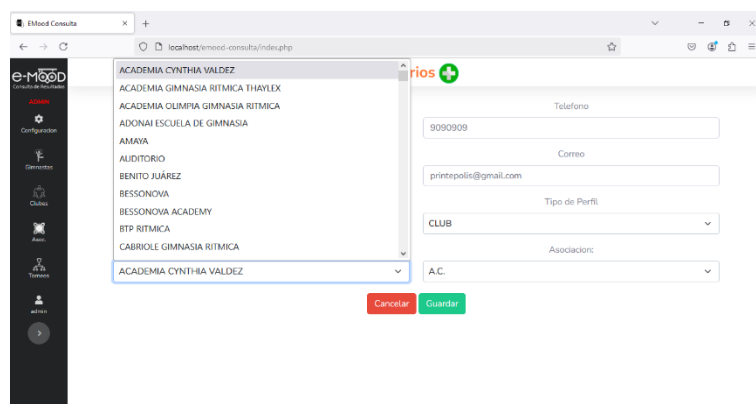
EMood Consulta × +

localhost/emood-consulta/index.php

e-MOOD
Consulta de Resultados
ADMIN
Configuracion
Gimnastas
Clubes
Asoc.
Torneos
admin

rios

ACADEMIA CYNTHIA VALDEZ
ACADEMIA GIMNASIA RITMICA THAYLEX
ACADEMIA OLIMPIA GIMNASIA RITMICA
ADONAI ESCUELA DE GIMNASIA
AMAYA
AUDITORIO
BENITO JUÁREZ
BESSONOVA
BESSONOVA ACADEMY
BTP RITMICA
CABRIOLE GIMNASIA RITMICA

ACADEMIA CYNTHIA VALDEZ

Telefono
9090909
Correo
printepolis@gmail.com
Tipo de Perfil
CLUB
Asociacion:
A.C.

Cancelar Guardar